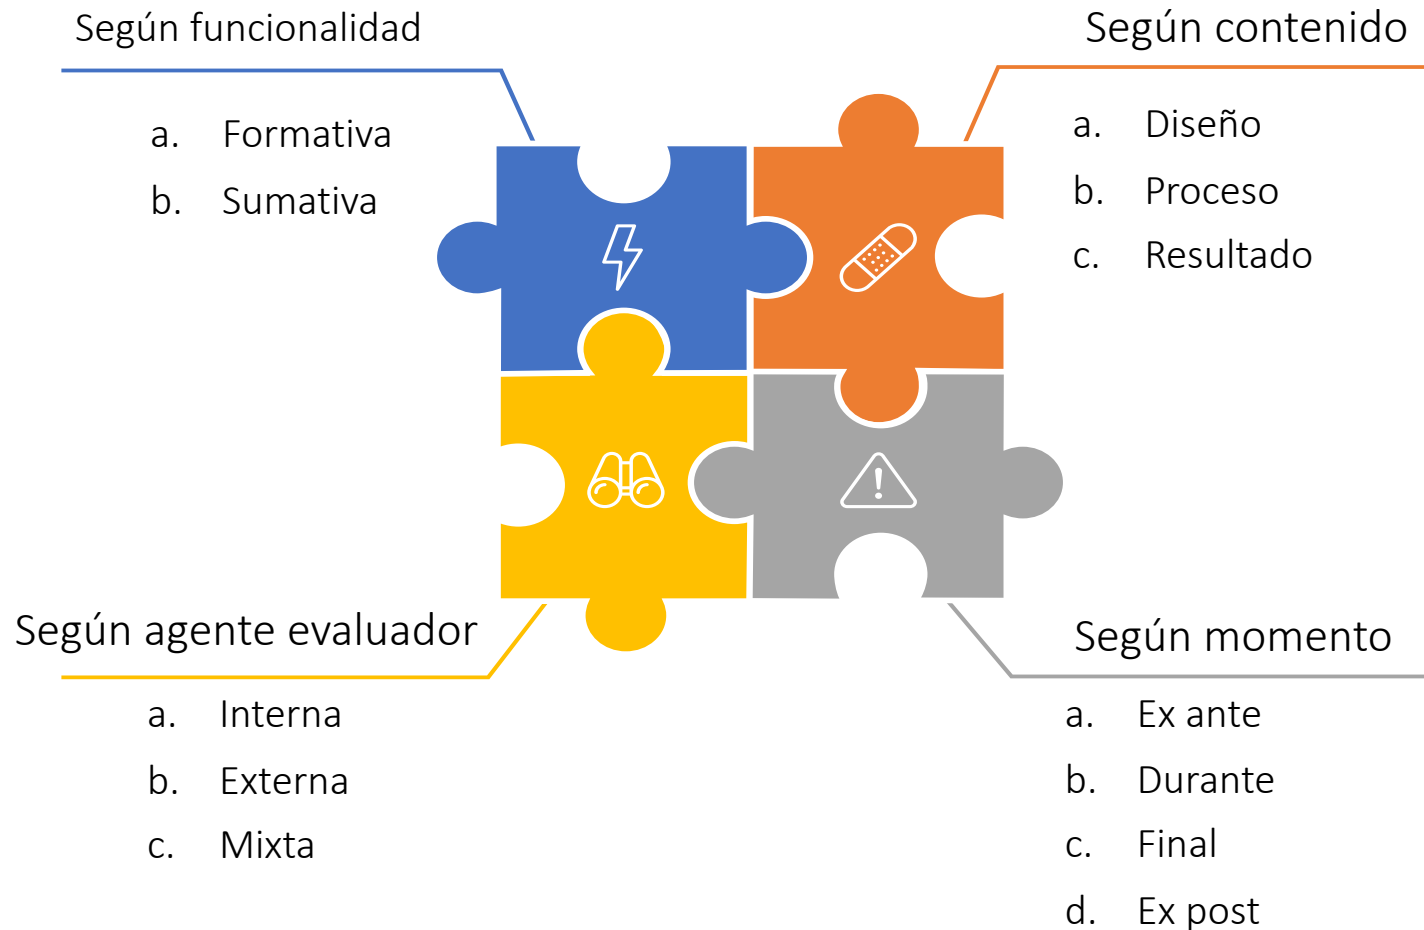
Según funcionalidad

a. Formativa
b. Sumativa

Según contenido

a. Diseño
b. Proceso
c. Resultado

Según agente evaluador

a. Interna
b. Externa
c. Mixta

Según momento

a. Ex ante
b. Durante
c. Final
d. Ex post